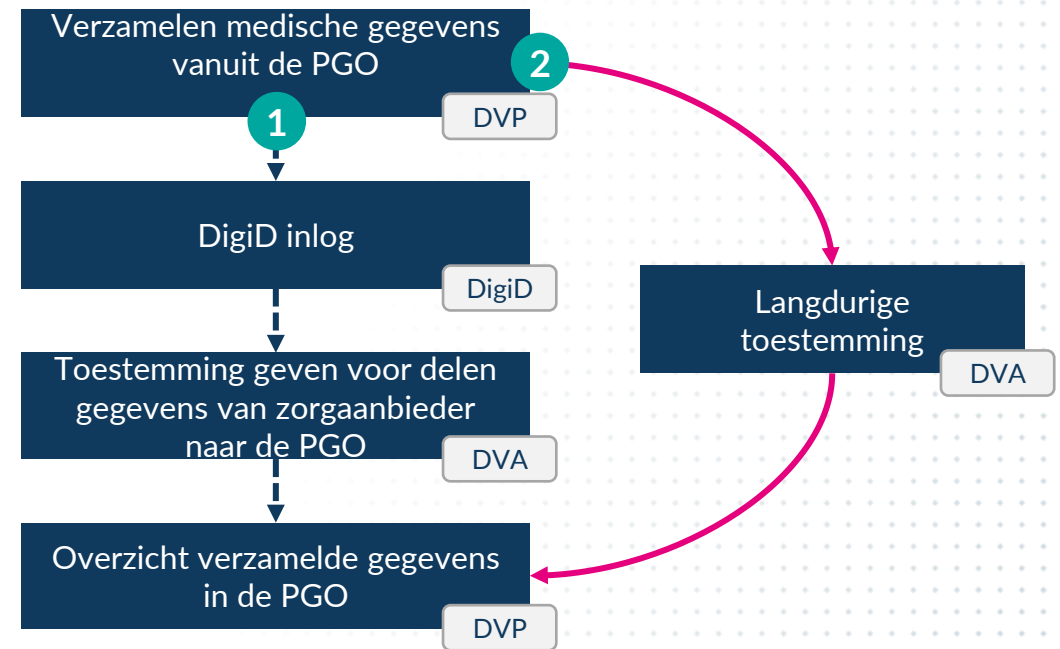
Verzamelen medische gegevens vanuit de PGO

2

DVP

1

DigiD inlog

DigiD

Langdurige toestemming

DVA

Toestemming geven voor delen gegevens van zorgaanbieder naar de PGO

DVA

Overzicht verzamelde gegevens in de PGO

DVP